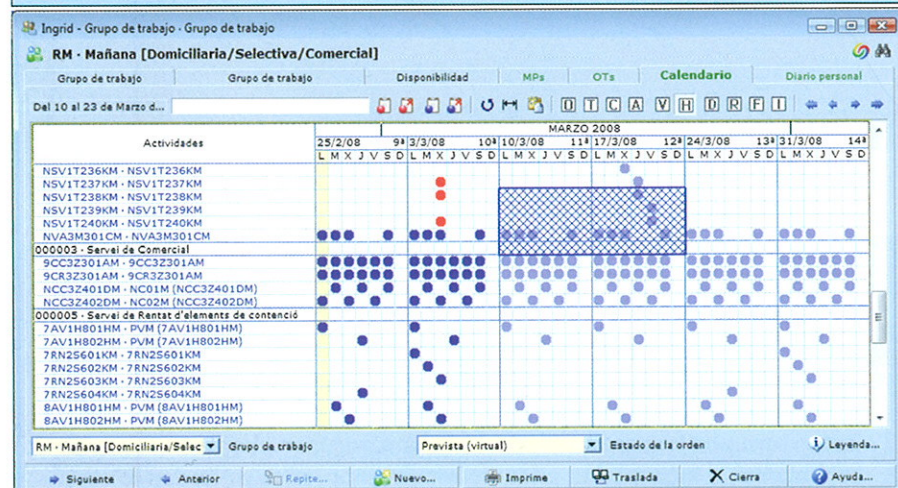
Ingrid - Grupo de trabajo - Grupo de trabajo

RM - Mañana [Domiciliaria/Selectiva/Comercial]

Grupo de trabajo | Grupo de trabajo | Disponibilidad | MPs | OTs | Calendario | Diario personal

Del 10 al 23 de Marzo d...

D T C A V H D R F I

| Actividades | 25/2/08 9ª | 3/3/08 10ª | 10/3/08 11ª | 17/3/08 12ª | 24/3/08 13ª | 31/3/08 14ª |
|---|---|---|---|---|---|---|
| | L M X J V S D | L M X J V S D | L M X J V S D | L M X J V S D | L M X J V S D | L M X J V S D |

MARZO 2008

NSV1T236KM - NSV1T236KM
NSV1T237KM - NSV1T237KM
NSV1T238KM - NSV1T238KM
NSV1T239KM - NSV1T239KM
NSV1T240KM - NSV1T240KM
NVA3M301CM - NVA3M301CM
000003 - Servei de Comercial
9CC3Z301AM - 9CC3Z301AM
9CR3Z301AM - 9CR3Z301AM
NCC3Z401DM - NC01M (NCC3Z401DM)
NCC3Z402DM - NC02M (NCC3Z402DM)
000005 - Servei de Rentat d'elements de contenció
7AV1H801HM - PVM (7AV1H801HM)
7AV1H802HM - PVM (7AV1H802HM)
7RN2S601KM - 7RN2S601KM
7RN2S602KM - 7RN2S602KM
7RN2S603KM - 7RN2S603KM
7RN2S604KM - 7RN2S604KM
8AV1H801HM - PVM (8AV1H801HM)
8AV1H802HM - PVM (8AV1H802HM)

RM - Mañana [Domiciliaria/Selec | Grupo de trabajo | Prevista (virtual) | Estado de la orden | Leyenda...

Siguiente | Anterior | Repite... | Nuevo... | Imprime | Traslada | Cierra | Ayuda...